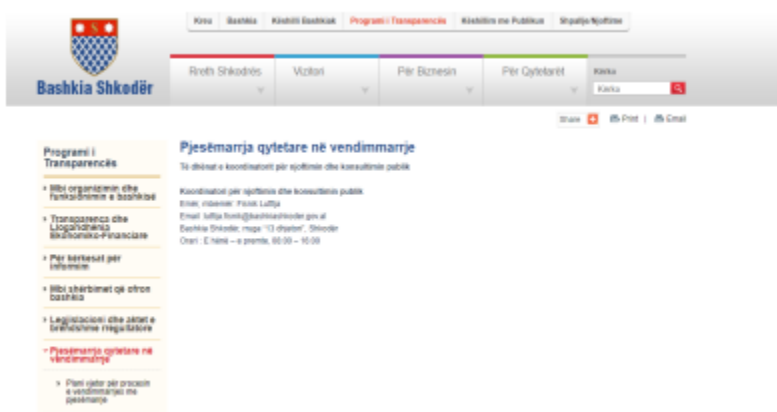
Kreu | Bashkia | Këshilli Bashkiak | Programi i Transparencës | Këshillimi me Publikun | Shpallje/Njoftime

Bashkia Shkodër

Rreth Shkodrës | Vizitori | Për Biznesin | Për Qytetarët

Kërko
Kërko

Share | Print | Email

Programi i Transparencës

Mbi organizimin dhe funksionimin e bashkisë

Transparenca dhe Llogaridhënia Ekonomiko-Financiare

Për kërkesat për informim

Mbi shërbimet që ofron bashkia

Legjislacioni dhe aktet e brendshme rregullatore

Pjesëmarrja qytetare në vendimmarrje

Plani vjetor për procesin e vendimmarrjes me pjesëmarrje

Pjesëmarrja qytetare në vendimmarrje

Të dhënat e koordinatorit për njoftimin dhe konsultimin publik

Koordinatori për njoftimin dhe konsultimin publik
Emri, mbiemri: Frenk Luftja
Email: luftja.frenk@bashkiashkoder.gov.al
Bashkia Shkodër, rruga "13 dhjetori", Shkodër
Orari : E hënë – e premte, 08:00 – 16:00